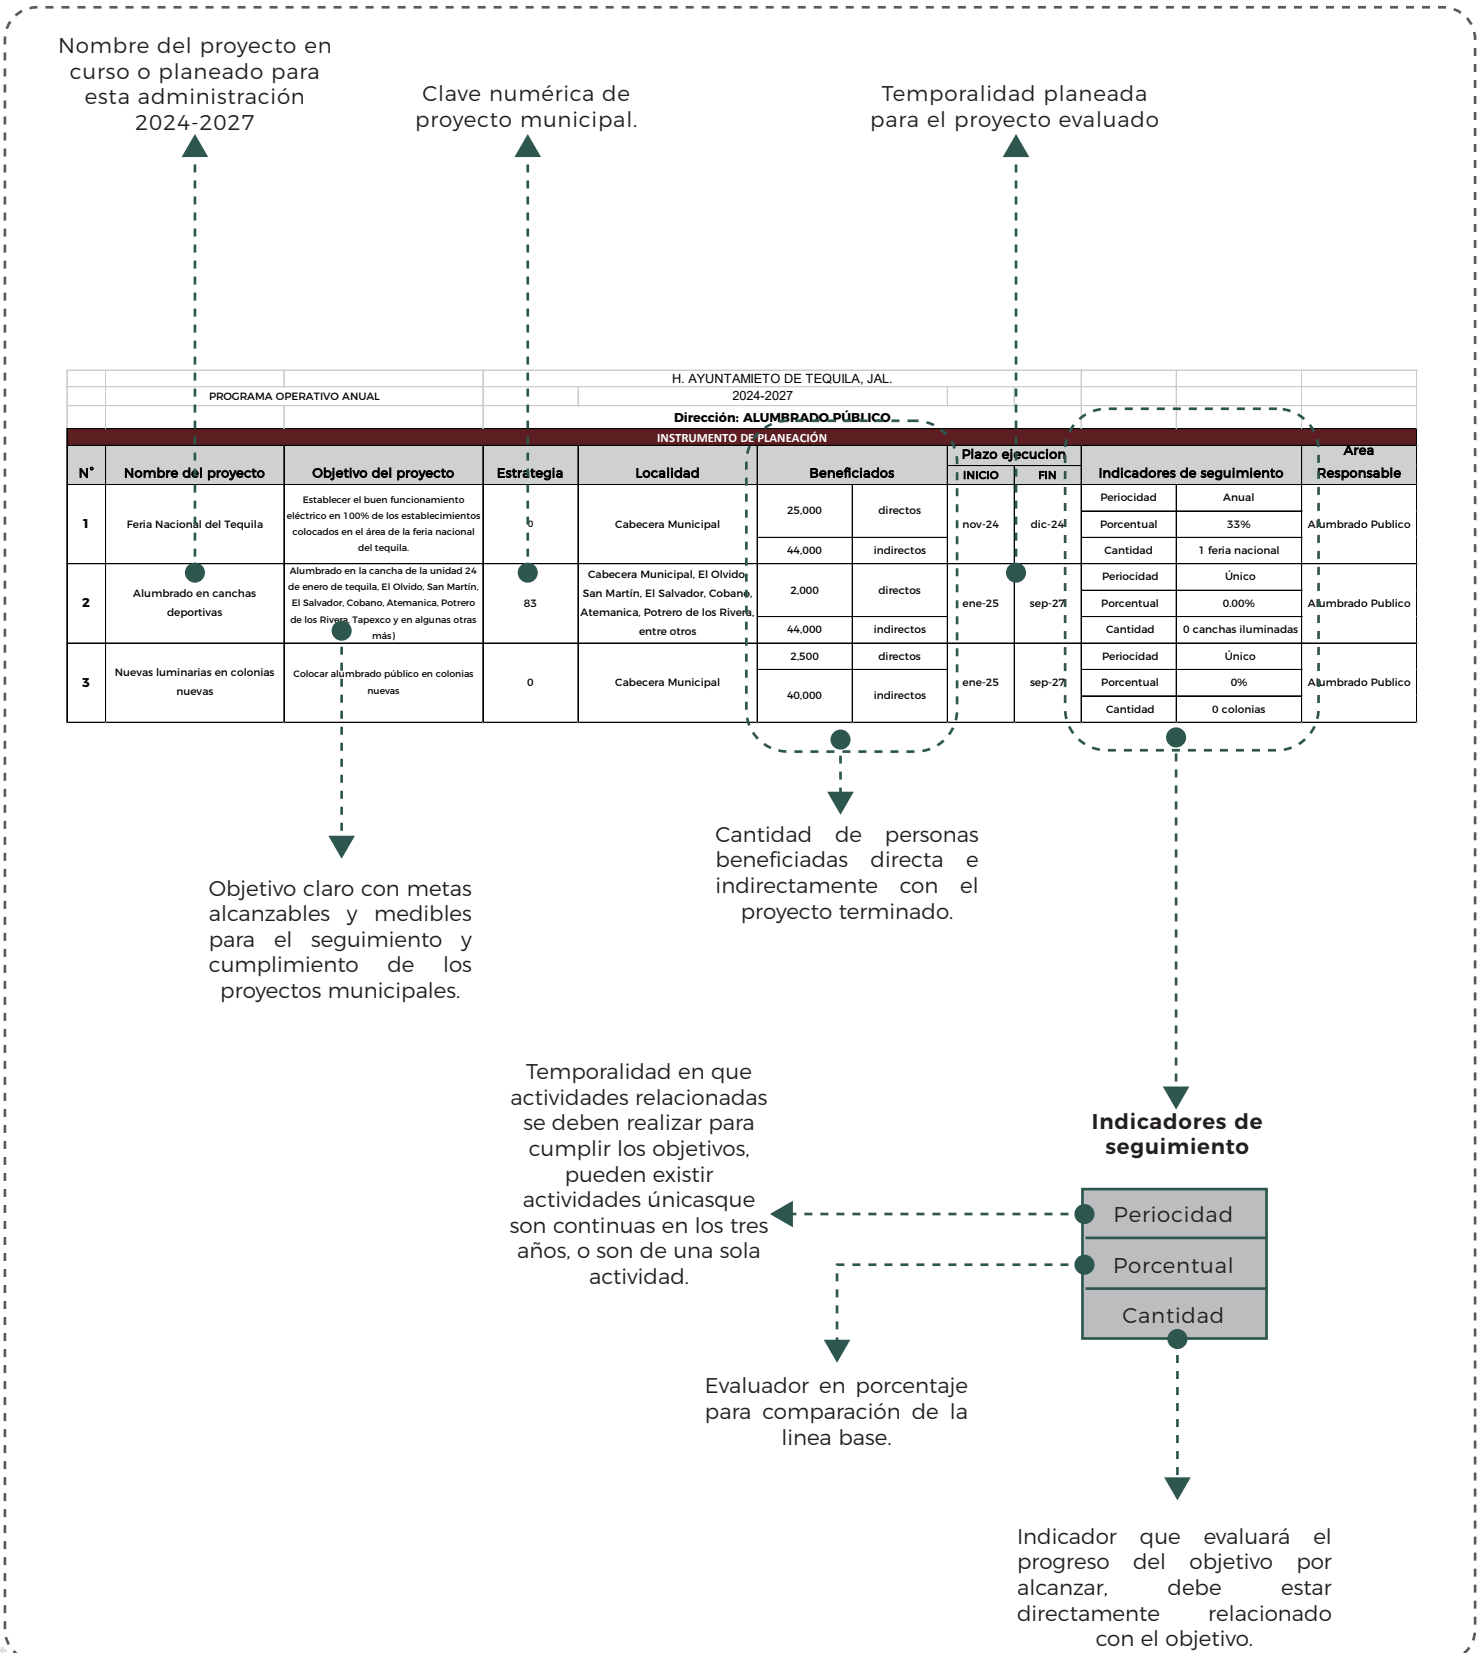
Nombre del proyecto en curso o planeado para esta administración 2024-2027

Clave numérica de proyecto municipal.

Temporalidad planeada para el proyecto evaluado

H. AYUNTAMIETO DE TEQUILA, JAL.

PROGRAMA OPERATIVO ANUAL

2024-2027

Dirección: ALUMBRADO PÚBLICO

INSTRUMENTO DE PLANEACIÓN

| N° | Nombre del proyecto | Objetivo del proyecto | Estrategia | Localidad | Beneficiados | | Plazo ejecucion INICIO | FIN | Indicadores de seguimiento | | Area Responsable |
|---|---|---|---|---|---|---|---|---|---|---|---|
| 1 | Feria Nacional del Tequila | Establecer el buen funcionamiento eléctrico en 100% de los establecimientos colocados en el área de la feria nacional del tequila. | 0 | Cabecera Municipal | 25,000 | directos | nov-24 | dic-24 | Periocidad | Anual | Alumbrado Publico |
| | | | | | | | | | Porcentual | 33% | |
| | | | | | 44,000 | indirectos | | | Cantidad | 1 feria nacional | |
| 2 | Alumbrado en canchas deportivas | Alumbrado en la cancha de la unidad 24 de enero de tequila, El Olvido, San Martín, El Salvador, Cobano, Atemanica, Potrero de los Rivera, Tapexco y en algunas otras más) | 83 | Cabecera Municipal, El Olvido, San Martín, El Salvador, Cobano, Atemanica, Potrero de los Rivera, entre otros | 2,000 | directos | ene-25 | sep-27 | Periocidad | Único | Alumbrado Publico |
| | | | | | | | | | Porcentual | 0.00% | |
| | | | | | 44,000 | indirectos | | | Cantidad | 0 canchas iluminadas | |
| 3 | Nuevas luminarias en colonias nuevas | Colocar alumbrado público en colonias nuevas | 0 | Cabecera Municipal | 2,500 | directos | ene-25 | sep-27 | Periocidad | Único | Alumbrado Publico |
| | | | | | 40,000 | indirectos | | | Porcentual | 0% | |
| | | | | | | | | | Cantidad | 0 colonias | |

Objetivo claro con metas alcanzables y medibles para el seguimiento y cumplimiento de los proyectos municipales.

Cantidad de personas beneficiadas directa e indirectamente con el proyecto terminado.

Temporalidad en que actividades relacionadas se deben realizar para cumplir los objetivos, pueden existir actividades únicasque son continuas en los tres años, o son de una sola actividad.

Indicadores de seguimiento

Periocidad
Porcentual
Cantidad

Evaluador en porcentaje para comparación de la linea base.

Indicador que evaluará el progreso del objetivo por alcanzar, debe estar directamente relacionado con el objetivo.